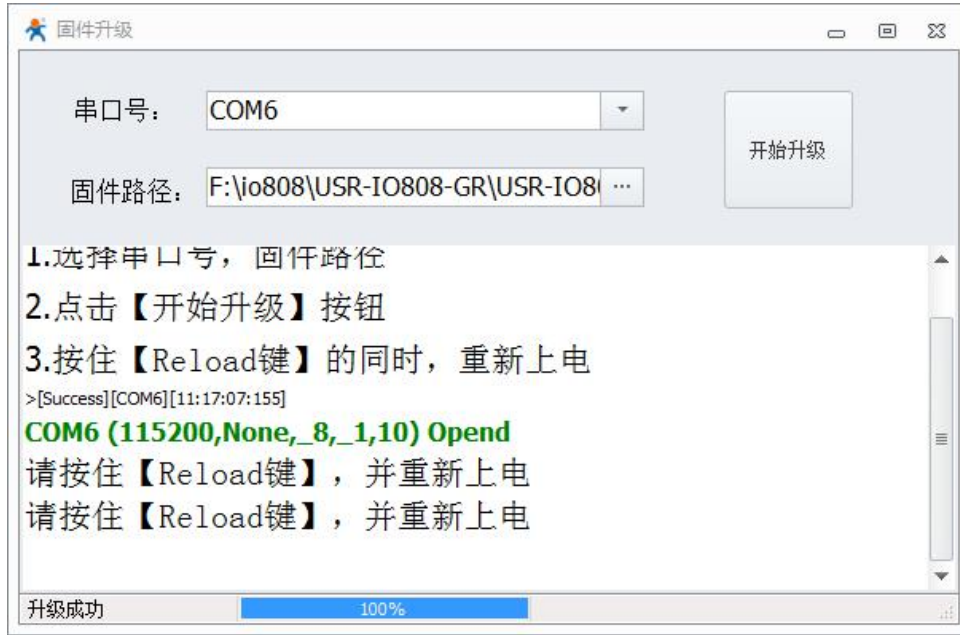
固件升级

串口号： COM6

固件路径： F:\io808\USR-IO808-GR\USR-IO8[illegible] ···

开始升级

1.选择串口号，固件路径

2.点击【开始升级】按钮

3.按住【Reload键】的同时，重新上电

>[Success][COM6][11:17:07:155]

COM6 (115200,None,_8,_1,10) Opend

请按住【Reload键】，并重新上电

请按住【Reload键】，并重新上电

升级成功 100%